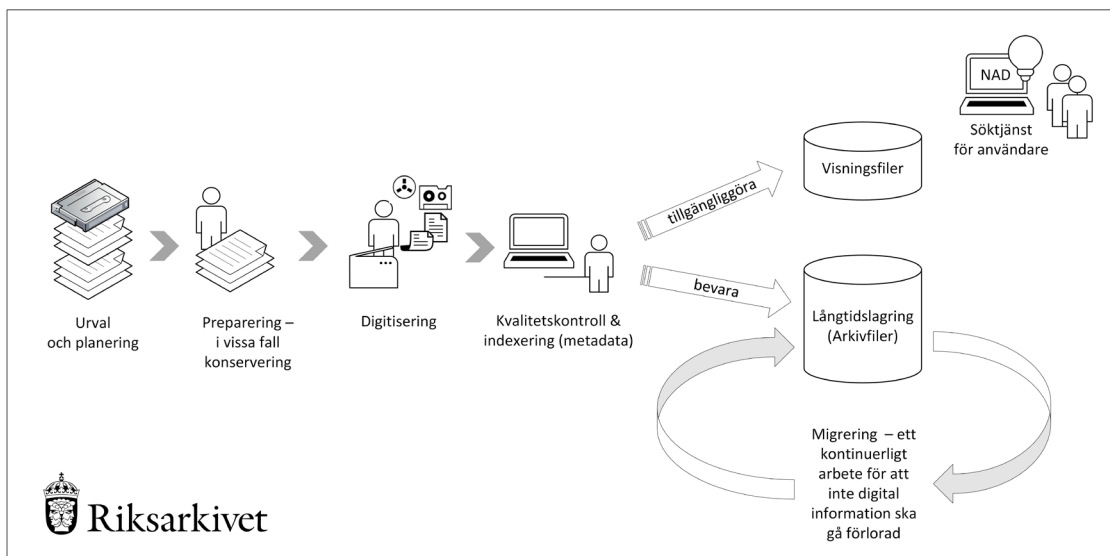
NAD

Söktjänst för användare

Visningsfiler

tillgängliggöra

bevara

Urval och planering

Preparering – i vissa fall konservering

Digitisering

Kvalitetskontroll & indexering (metadata)

Långtidslagring (Arkivfiler)

Migrering – ett kontinuerligt arbete för att inte digital information ska gå förlorad

Riksarkivet